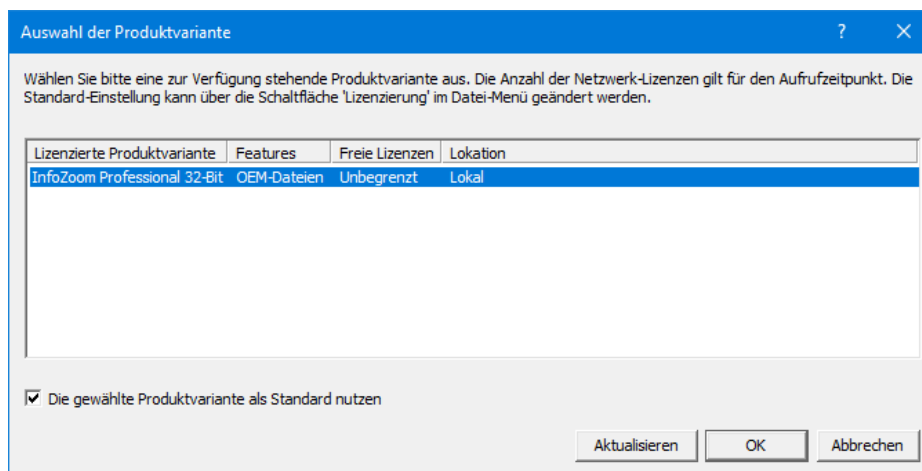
Auswahl der Produktvariante

?

X

Wählen Sie bitte eine zur Verfügung stehende Produktvariante aus. Die Anzahl der Netzwerk-Lizenzen gilt für den Aufrufzeitpunkt. Die Standard-Einstellung kann über die Schaltfläche 'Lizenzierung' im Datei-Menü geändert werden.

| Lizenzierte Produktvariante | Features | Freie Lizenzen | Lokation |
|---|---|---|---|
| InfoZoom Professional 32-Bit | OEM-Dateien | Unbegrenzt | Lokal |

Die gewählte Produktvariante als Standard nutzen

Aktualisieren

OK

Abbrechen